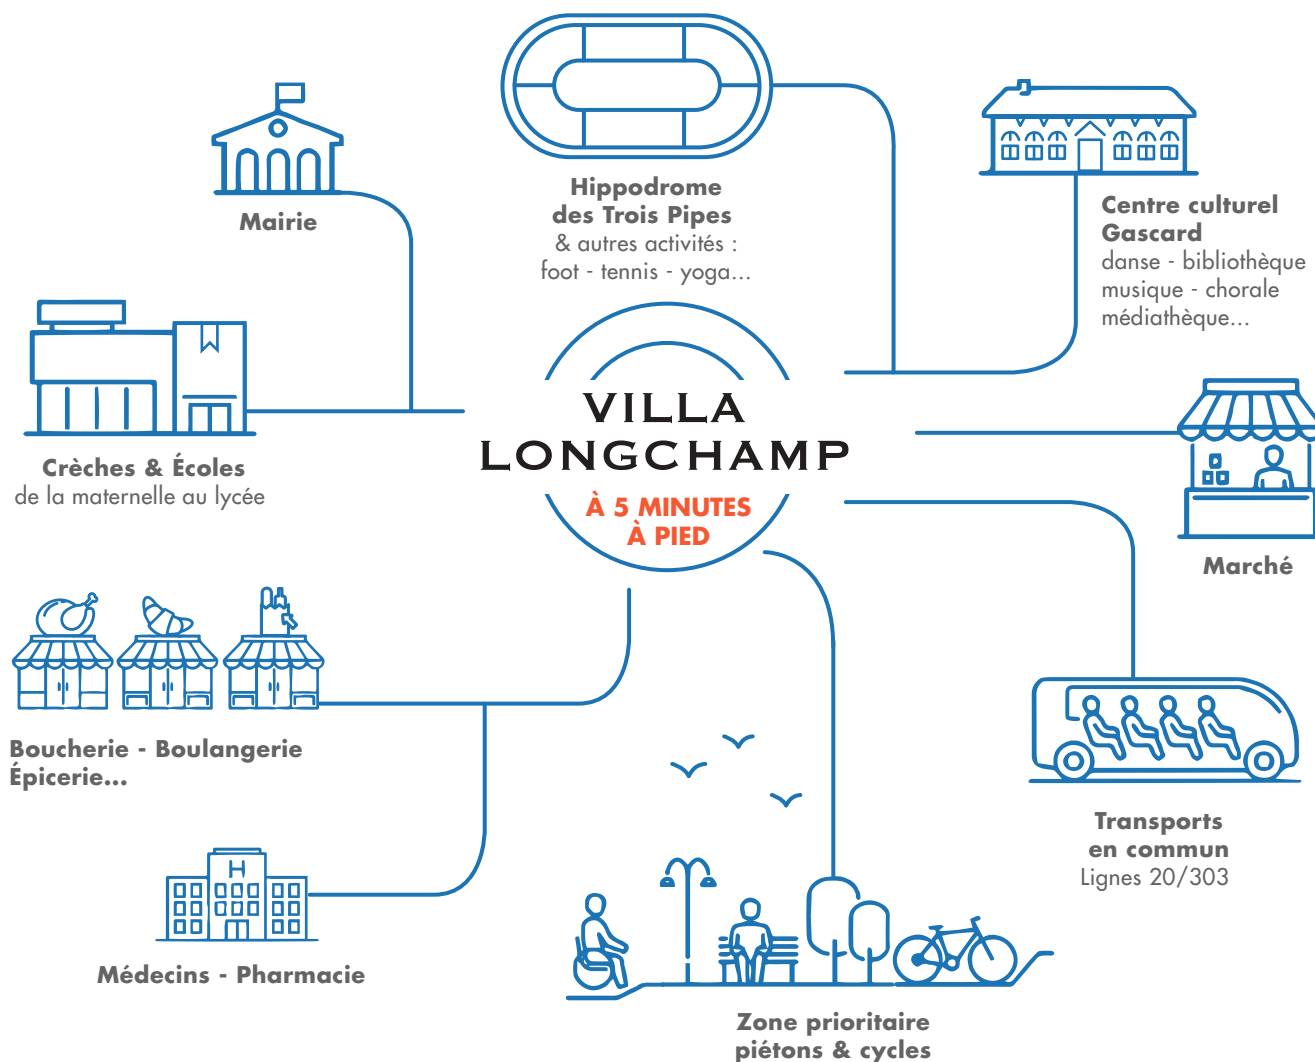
Hippodrome
des Trois Pipes
& autres activités :
foot - tennis - yoga...

Mairie

Centre culturel
Gascard
danse - bibliothèque
musique - chorale
médiathèque...

VILLA
LONGCHAMP
À 5 MINUTES
À PIED

Crèches & Écoles
de la maternelle au lycée

Marché

Boucherie - Boulangerie
Épicerie...

Transports
en commun
Lignes 20/303

H

Médecins - Pharmacie

Zone prioritaire
piétons & cycles